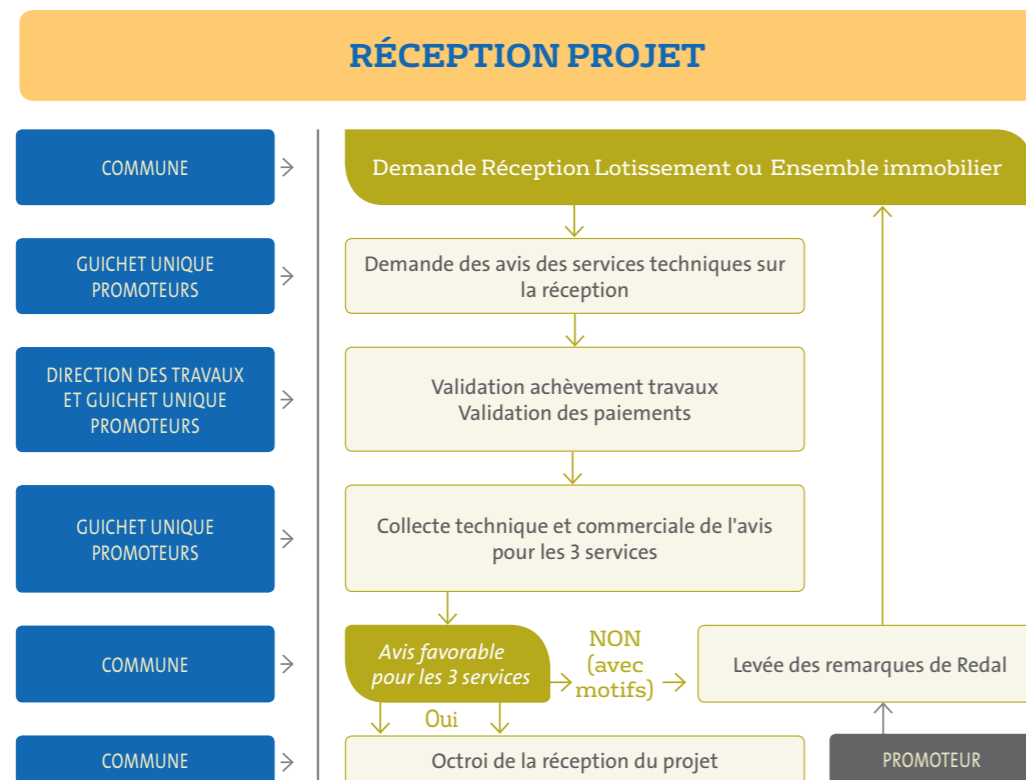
RÉCEPTION PROJET

COMMUNE

Demande Réception Lotissement ou Ensemble immobilier

GUICHET UNIQUE PROMOTEURS

Demande des avis des services techniques sur la réception

DIRECTION DES TRAVAUX ET GUICHET UNIQUE PROMOTEURS

Validation achèvement travaux
Validation des paiements

GUICHET UNIQUE PROMOTEURS

Collecte technique et commerciale de l'avis pour les 3 services

COMMUNE

Avis favorable pour les 3 services

NON (avec motifs)

Levée des remarques de Redal

Oui

COMMUNE

Octroi de la réception du projet

PROMOTEUR